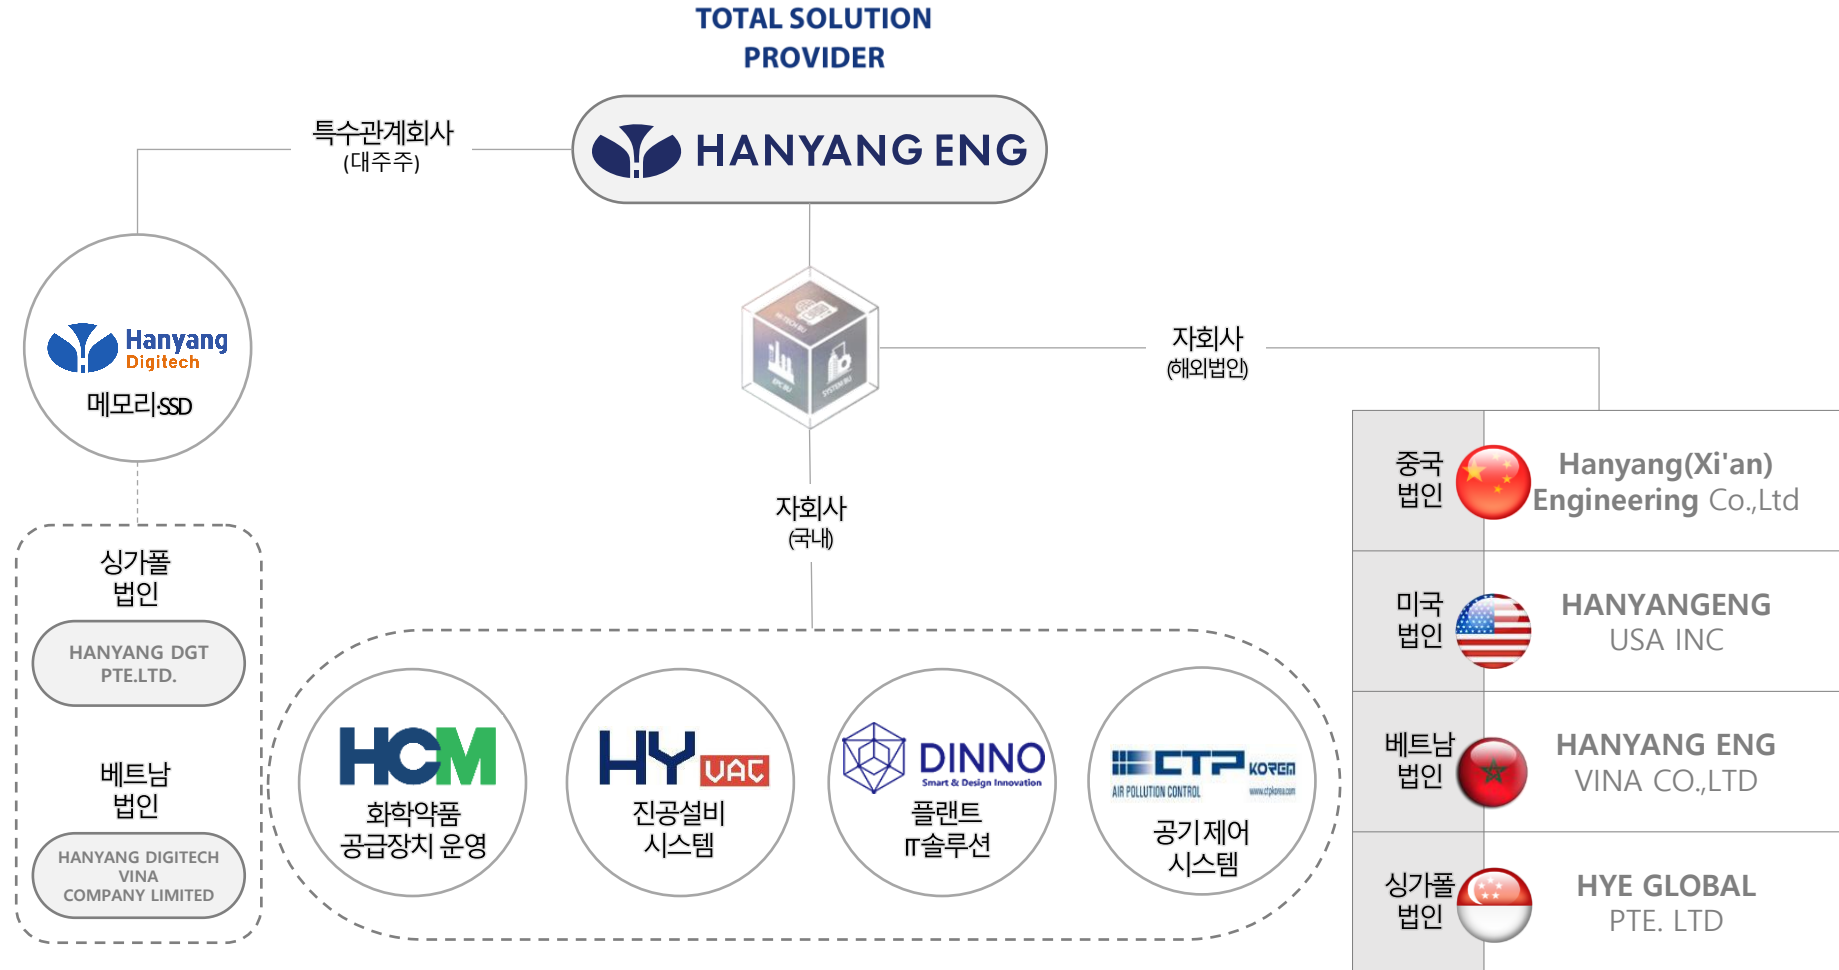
TOTAL SOLUTION PROVIDER

특수관계회사
(대주주)

HANYANG ENG

Hanyang Digitech
메모리.SSD

싱가폴
법인

HANYANG DGT PTE.LTD.

베트남
법인

HANYANG DIGITECH VINA COMPANY LIMITED

자회사
(해외법인)

자회사
(국내)

HCM
화학약품
공급장치 운영

HY VAC
진공설비
시스템

DINNO
Smart & Design Innovation
플랜트
IT솔루션

CTP KOREA
AIR POLLUTION CONTROL
공기제어
시스템

| 중국 법인 | Hanyang(Xi'an) Engineering Co.,Ltd |
|---|---|
| 미국 법인 | HANYANGENG USA INC |
| 베트남 법인 | HANYANG ENG VINA CO.,LTD |
| 싱가폴 법인 | HYE GLOBAL PTE. LTD |